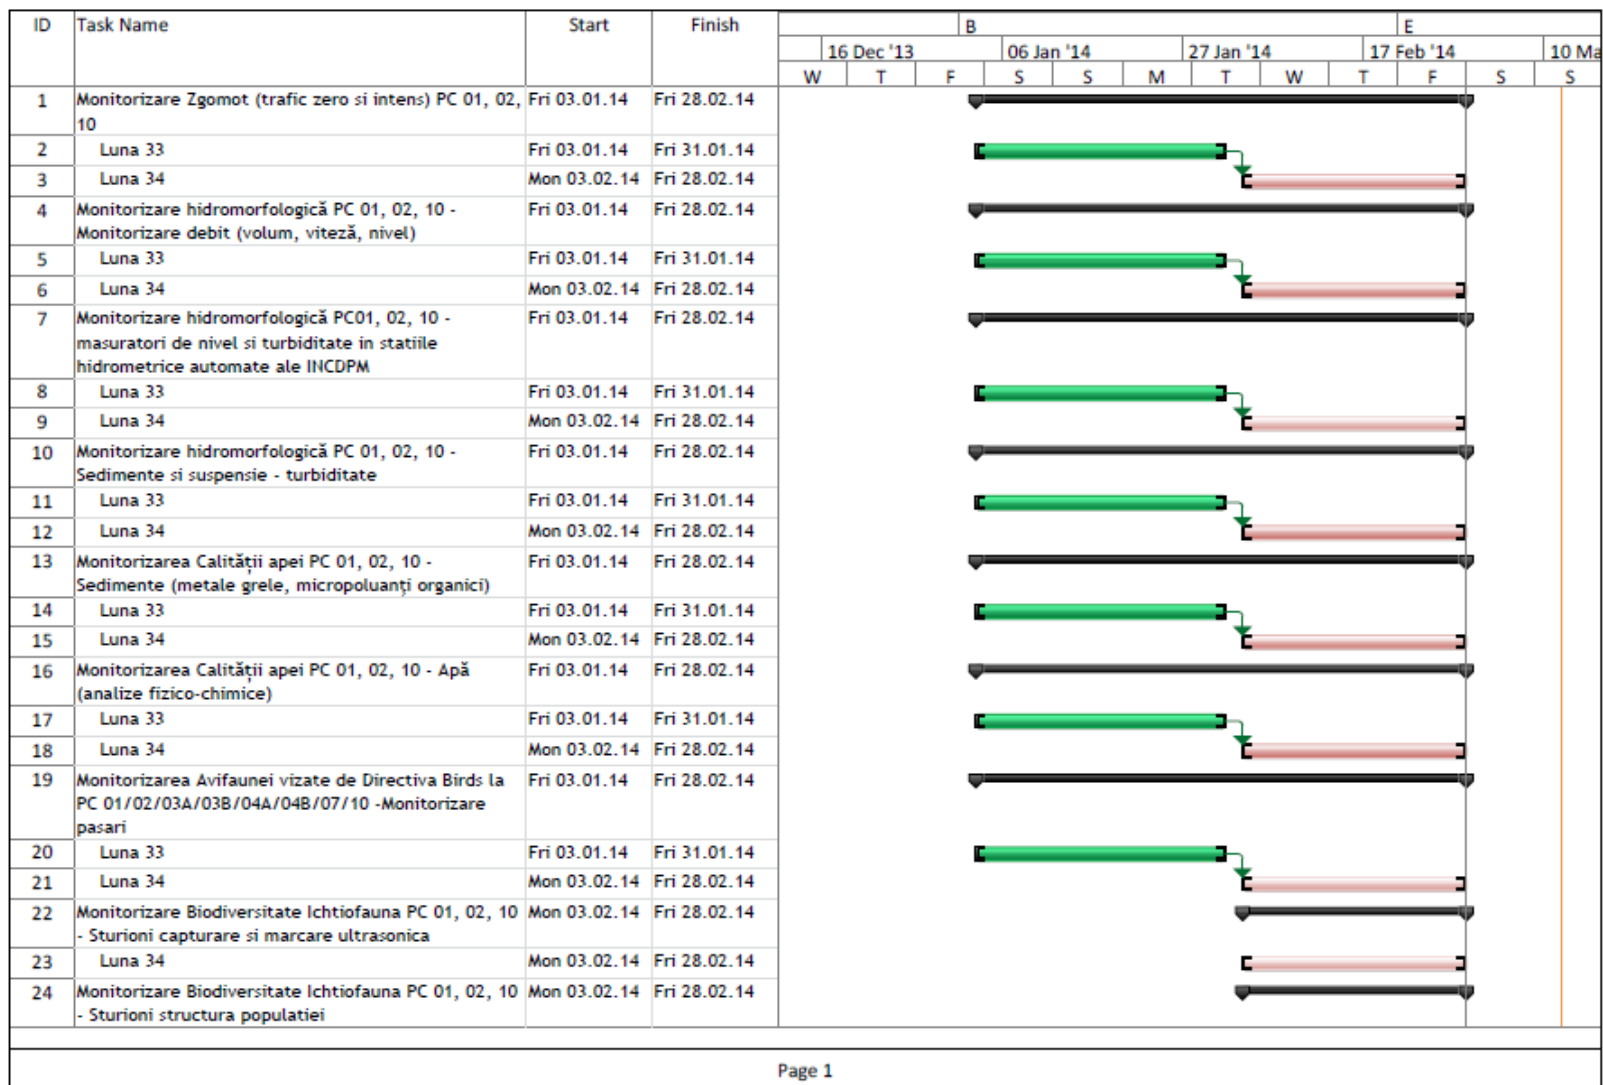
| ID | Task Name | Start | Finish |
|---|---|---|---|
| 1 | Monitorizare Zgomot (trafic zero si intens) PC 01, 02, 10 | Fri 03.01.14 | Fri 28.02.14 |
| 2 | Luna 33 | Fri 03.01.14 | Fri 31.01.14 |
| 3 | Luna 34 | Mon 03.02.14 | Fri 28.02.14 |
| 4 | Monitorizare hidromorfologică PC 01, 02, 10 - Monitorizare debit (volum, viteză, nivel) | Fri 03.01.14 | Fri 28.02.14 |
| 5 | Luna 33 | Fri 03.01.14 | Fri 31.01.14 |
| 6 | Luna 34 | Mon 03.02.14 | Fri 28.02.14 |
| 7 | Monitorizare hidromorfologică PC01, 02, 10 - masuratori de nivel si turbiditate in statiile hidrometrice automate ale INCDPM | Fri 03.01.14 | Fri 28.02.14 |
| 8 | Luna 33 | Fri 03.01.14 | Fri 31.01.14 |
| 9 | Luna 34 | Mon 03.02.14 | Fri 28.02.14 |
| 10 | Monitorizare hidromorfologică PC 01, 02, 10 - Sedimente si suspensie - turbiditate | Fri 03.01.14 | Fri 28.02.14 |
| 11 | Luna 33 | Fri 03.01.14 | Fri 31.01.14 |
| 12 | Luna 34 | Mon 03.02.14 | Fri 28.02.14 |
| 13 | Monitorizarea Calității apei PC 01, 02, 10 - Sedimente (metale grele, micropoluanți organici) | Fri 03.01.14 | Fri 28.02.14 |
| 14 | Luna 33 | Fri 03.01.14 | Fri 31.01.14 |
| 15 | Luna 34 | Mon 03.02.14 | Fri 28.02.14 |
| 16 | Monitorizarea Calității apei PC 01, 02, 10 - Apă (analize fizico-chimice) | Fri 03.01.14 | Fri 28.02.14 |
| 17 | Luna 33 | Fri 03.01.14 | Fri 31.01.14 |
| 18 | Luna 34 | Mon 03.02.14 | Fri 28.02.14 |
| 19 | Monitorizarea Avifaunei vizate de Directiva Birds la PC 01/02/03A/03B/04A/04B/07/10 -Monitorizare pasari | Fri 03.01.14 | Fri 28.02.14 |
| 20 | Luna 33 | Fri 03.01.14 | Fri 31.01.14 |
| 21 | Luna 34 | Mon 03.02.14 | Fri 28.02.14 |
| 22 | Monitorizare Biodiversitate Ichtiofauna PC 01, 02, 10 - Sturioni capturare si marcare ultrasonica | Mon 03.02.14 | Fri 28.02.14 |
| 23 | Luna 34 | Mon 03.02.14 | Fri 28.02.14 |
| 24 | Monitorizare Biodiversitate Ichtiofauna PC 01, 02, 10 - Sturioni structura populatiei | Mon 03.02.14 | Fri 28.02.14 |

B E
16 Dec '13 06 Jan '14 27 Jan '14 17 Feb '14 10 Ma
W T F S S M T W T F S S

Page 1